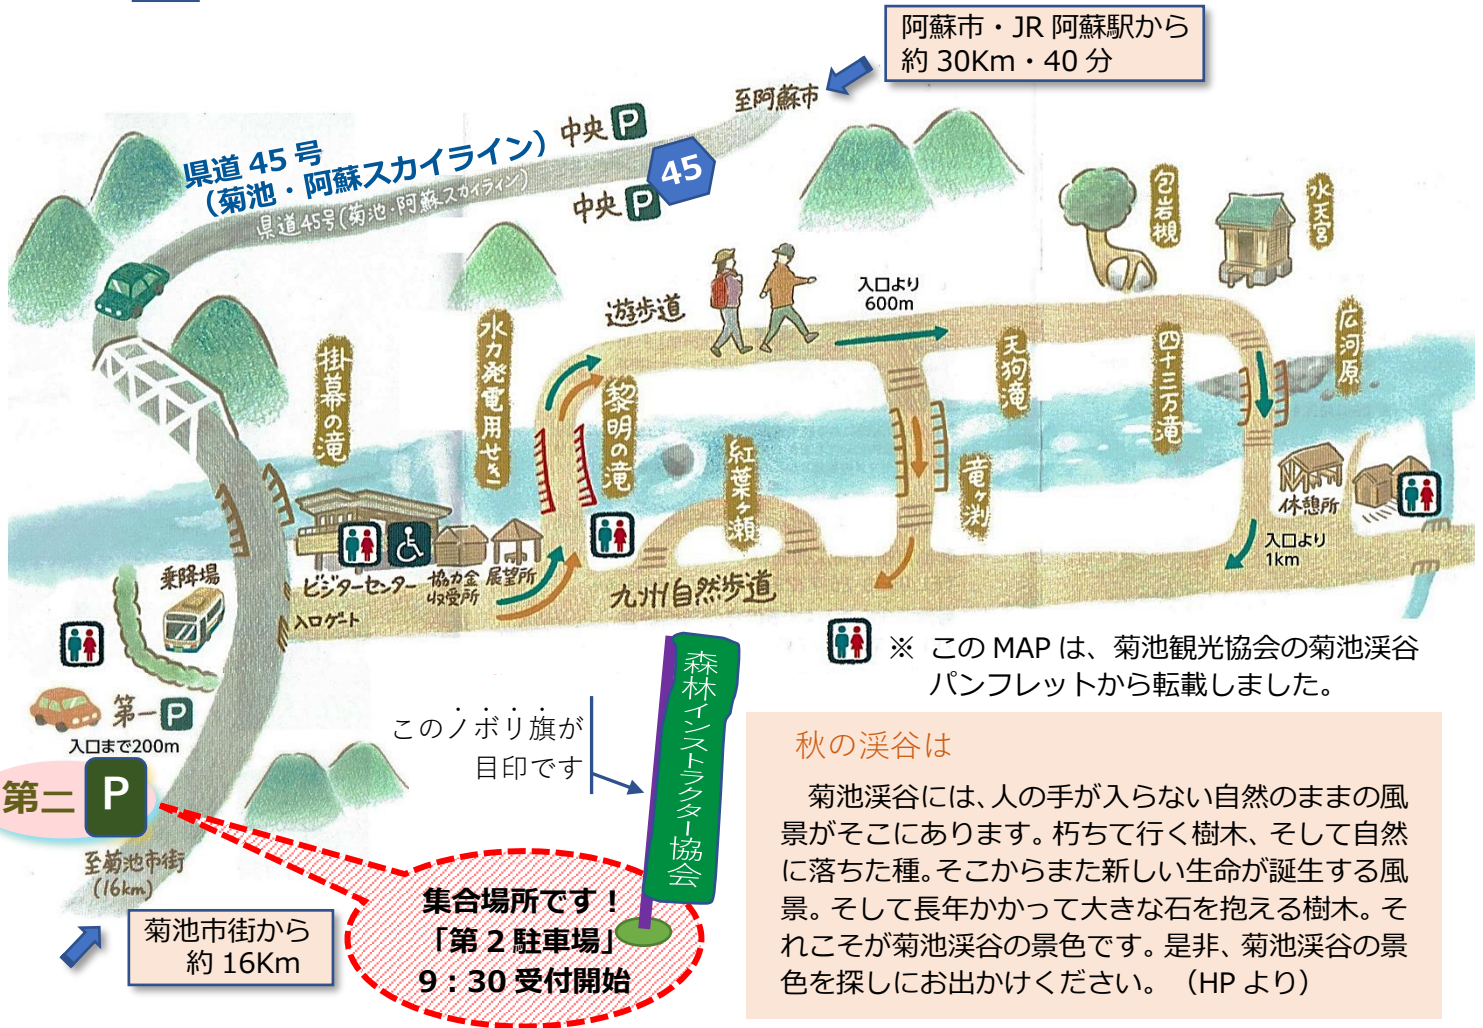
阿蘇市・JR 阿蘇駅から
約 30Km・40 分

至阿蘇市

県道 45 号
（菊池・阿蘇スカイライン）

中央 P

45

中央 P

県道45号(菊池・阿蘇スカイライン)

包岩規

水天宮

入口より
600m

遊歩道

掛幕の滝

水力発電用せき

黎明の滝

紅葉ヶ瀬

天狗滝

竜ヶ渕

四十三万滝

広河原

休憩所

入口より
1km

ビジターセンター

協力金収受所

展望所

入口ゲート

乗降場

九州自然歩道

※ この MAP は、菊池観光協会の菊池渓谷パンフレットから転載しました。

第一 P

入口まで200m

このノボリ旗が
目印です

森林インストラクター協会

第二 P

至菊池市街
(16km)

集合場所です！
「第 2 駐車場」
9：30 受付開始

菊池市街から
約 16Km

秋の渓谷は

菊池渓谷には、人の手が入らない自然のままの風景がそこにあります。朽ちて行く樹木、そして自然に落ちた種。そこからまた新しい生命が誕生する風景。そして長年かかって大きな石を抱える樹木。それこそが菊池渓谷の景色です。是非、菊池渓谷の景色を探しにお出かけください。（HP より）